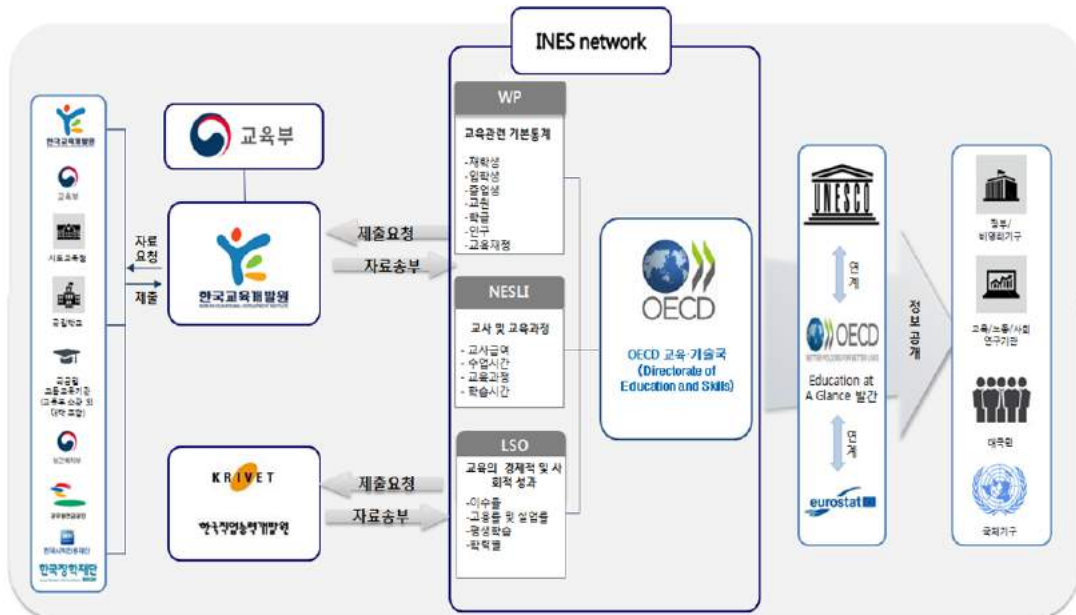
INES network

한국교육개발원

교육부

시도교육청

각급학교

각급정 교육유관기관 (교육부 소관 외 대학 포함)

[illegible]

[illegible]

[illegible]

한국장학재단

자료 요청

제출

교육부

한국교육개발원

제출요청

자료송부

KRIVET

한국직업능력개발원

제출요청

자료송부

WP

교육관련 기본통계

-재학생
-입학생
-졸업생
-교원
-학급
-인구
-교육재정

NESLI

교사 및 교육과정

- 교사급여
- 수업시간
- 교육과정
- 학습시간

LSO

교육의 경제적 및 사회적 성과

-이수율
-고용률 및 실업률
-평생학습
-학력별

OECD

OECD 교육·기술국 (Directorate of Education and Skills)

UNESCO

연계

OECD

Education at A Glance 발간

연계

eurostat

정보공개

정부/ 비영리기구

고용/노동/사회 연구기관

대국민

국제기구